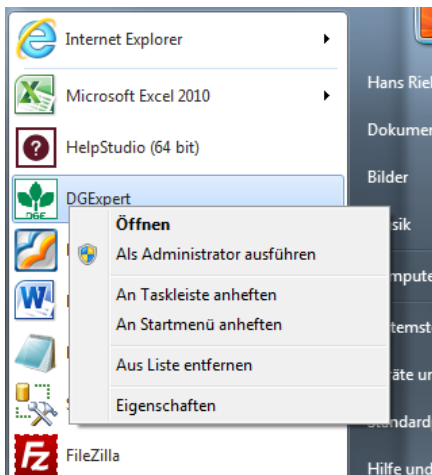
Internet Explorer
Microsoft Excel 2010
HelpStudio (64 bit)
DGExpert
Öffnen
Als Administrator ausführen
An Taskleiste anheften
An Startmenü anheften
Aus Liste entfernen
Eigenschaften
FileZilla

Hans Rie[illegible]
Dokumen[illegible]
Bilder
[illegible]sik
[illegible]mpute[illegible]
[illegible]temst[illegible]
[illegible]äte un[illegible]
Standard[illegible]
Hilfe und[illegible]